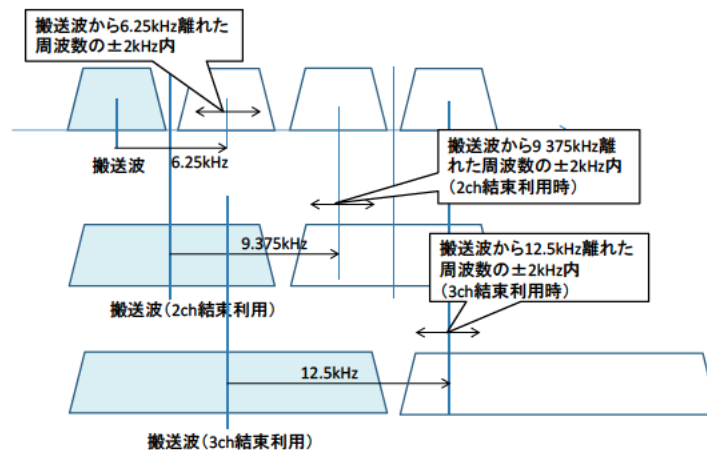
搬送波から6.25kHz離れた周波数の±2kHz内

搬送波

6.25kHz

搬送波から9 375kHz離れた周波数の±2kHz内
（2ch結束利用時）

9.375kHz

搬送波（2ch結束利用）

搬送波から12.5kHz離れた周波数の±2kHz内
（3ch結束利用時）

12.5kHz

搬送波（3ch結束利用）